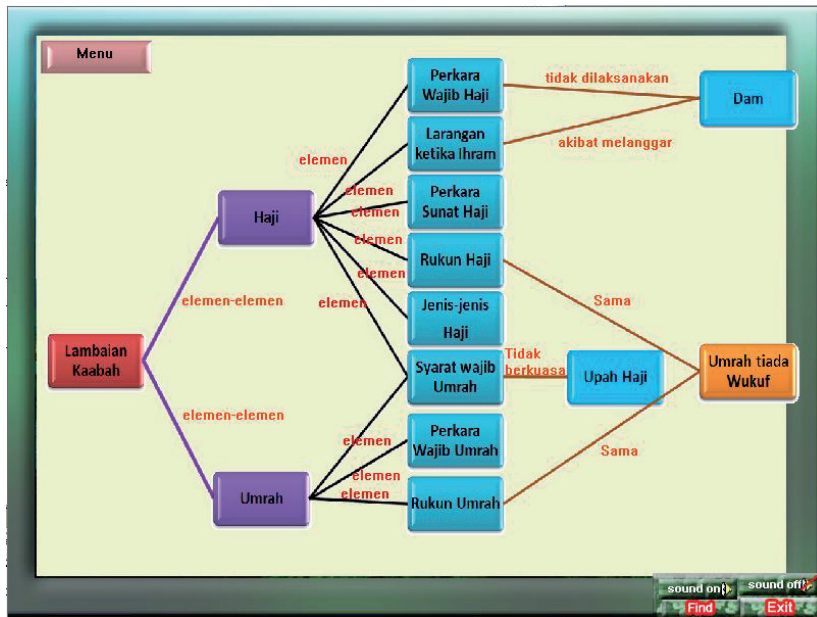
Menu

Lambaian Kaabah

elemen-elemen

elemen-elemen

Haji

Umrah

elemen

elemen

elemen

elemen

elemen

elemen

elemen

elemen

elemen

Perkara Wajib Haji

Larangan ketika Ihram

Perkara Sunat Haji

Rukun Haji

Jenis-jenis Haji

Syarat wajib Umrah

Perkara Wajib Umrah

Rukun Umrah

tidak dilaksanakan

akibat melanggar

Dam

Sama

Tidak berkuasa

Upah Haji

Umrah tiada Wukuf

Sama

sound on

sound off

Find

Exit